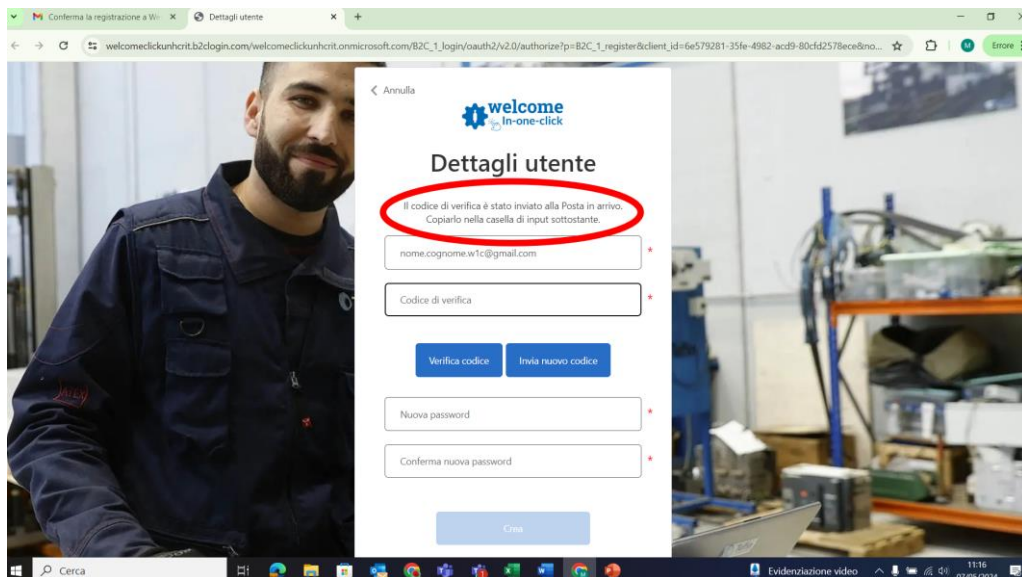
Conferma la registrazione a W ×
Dettagli utente ×
+

welcomeclickunhcrit.b2clogin.com/welcomeclickunhcrit.onmicrosoft.com/B2C_1_login/oauth2/v2.0/authorize?p=B2C_1_register&client_id=6e579281-35fe-4982-acd9-80cfd2578ece&no...

M
Errore

< Annulla

welcome
In-one-click

Dettagli utente

Il codice di verifica è stato inviato alla Posta in arrivo. Copiarlo nella casella di input sottostante.

nome.cognome.w1c@gmail.com *

Codice di verifica *

Verifica codice
Invia nuovo codice

Nuova password *

Conferma nuova password *

Crea

Cerca

Evidenziazione video
11:16
07/05/2024